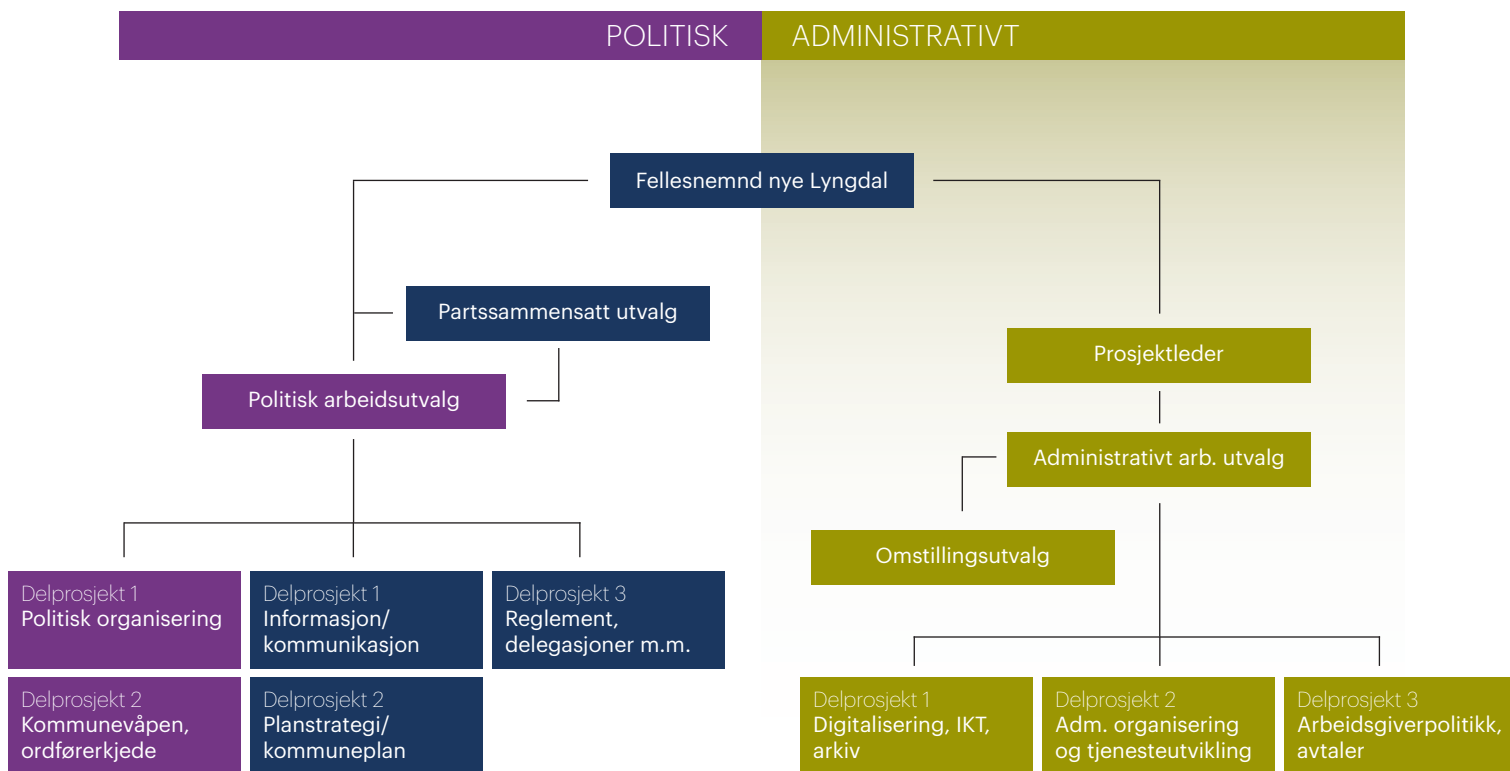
POLITISK

ADMINISTRATIVT

Fellesnemnd nye Lyngdal

Partssammensatt utvalg

Politisk arbeidsutvalg

Prosjektleder

Administrativt arb. utvalg

Omstillingsutvalg

Delprosjekt 1
Politisk organisering

Delprosjekt 1
Informasjon/ kommunikasjon

Delprosjekt 3
Reglement, delegasjoner m.m.

Delprosjekt 2
Kommunevåpen, ordførerkjede

Delprosjekt 2
Planstrategi/ kommuneplan

Delprosjekt 1
Digitalisering, IKT, arkiv

Delprosjekt 2
Adm. organisering og tjenesteutvikling

Delprosjekt 3
Arbeidsgiverpolitikk, avtaler